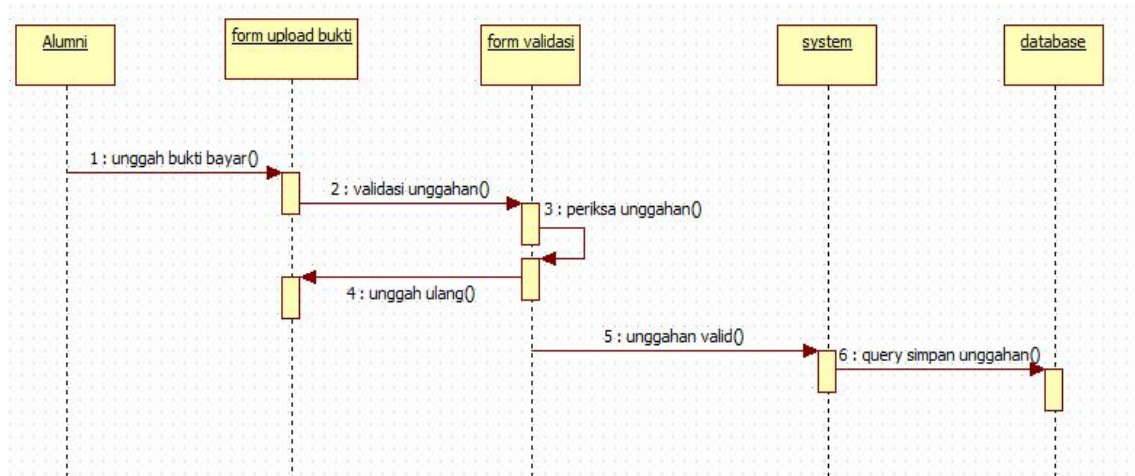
Alumni

form upload bukti

form validasi

system

database

1 : unggah bukti bayar()

2 : validasi unggahan()

3 : periksa unggahan()

4 : unggah ulang()

5 : unggahan valid()

6 : query simpan unggahan()